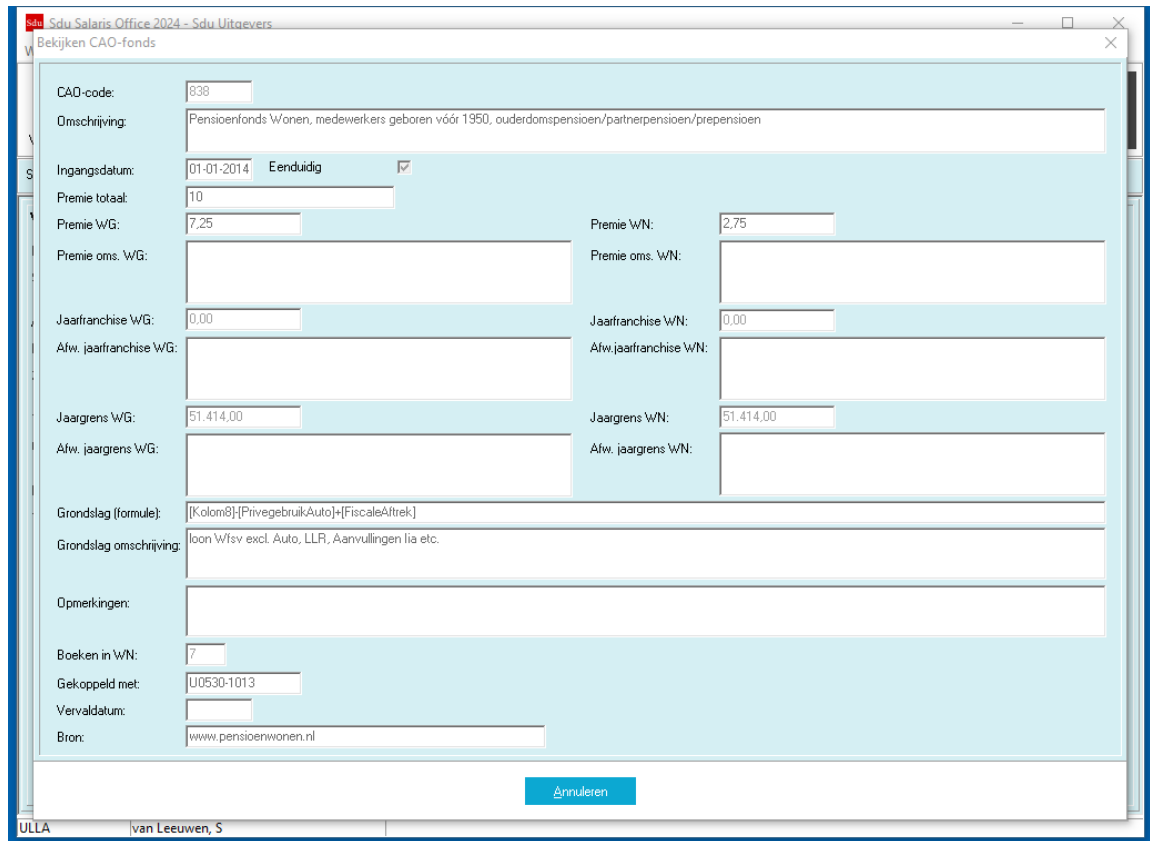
Sdu Sdu Salaris Office 2024 - Sdu Uitgevers

Bekijken CAO-fonds

CAO-code: 838

Omschrijving: Pensioenfonds Wonen, medewerkers geboren vóór 1950, ouderdomspensioen/partnerpensioen/prepensioen

Ingangsdatum: 01-01-2014 Eenduidig

Premie totaal: 10

Premie WG: 7,25

Premie WN: 2,75

Premie oms. WG:

Premie oms. WN:

Jaarfranchise WG: 0,00

Jaarfranchise WN: 0,00

Afw. jaarfranchise WG:

Afw.jaarfranchise WN:

Jaargrens WG: 51.414,00

Jaargrens WN: 51.414,00

Afw. jaargrens WG:

Afw. jaargrens WN:

Grondslag (formule): [Kolom8]-[PrivegebruikAuto]+[FiscaleAftrek]

Grondslag omschrijving: loon Wfsv excl. Auto, LLR, Aanvullingen lia etc.

Opmerkingen:

Boeken in WN: 7

Gekoppeld met: U0530-1013

Vervaldatum:

Bron: www.pensioenwonen.nl

Annuleren

ULLA van Leeuwen, S